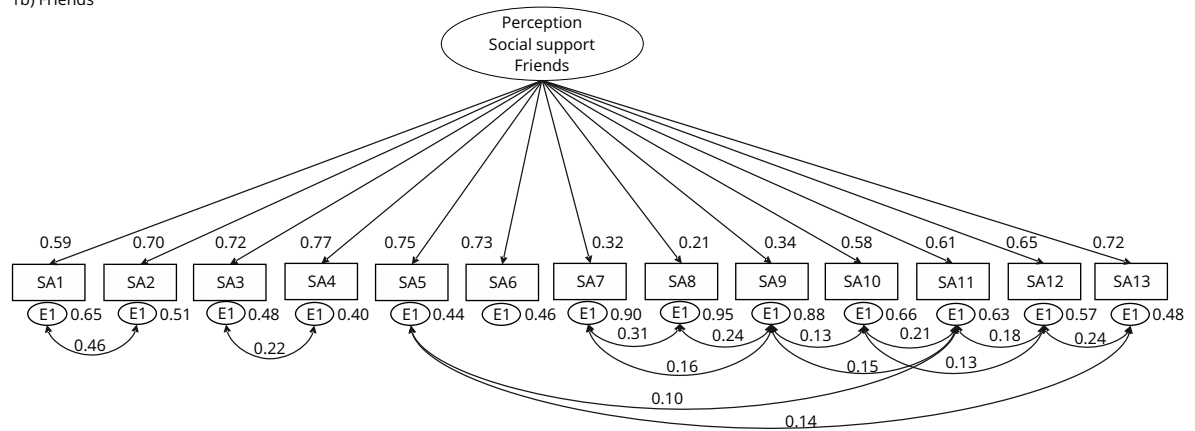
1b) Friends

Perception
Social support
Friends

0.59
0.70
0.72
0.77
0.75
0.73
0.32
0.21
0.34
0.58
0.61
0.65
0.72

SA1
SA2
SA3
SA4
SA5
SA6
SA7
SA8
SA9
SA10
SA11
SA12
SA13

E1 0.65
E1 0.51
E1 0.48
E1 0.40
E1 0.44
E1 0.46
E1 0.90
E1 0.95
E1 0.88
E1 0.66
E1 0.63
E1 0.57
E1 0.48

0.46
0.22
0.31
0.24
0.13
0.21
0.18
0.24
0.16
0.15
0.13
0.10
0.14